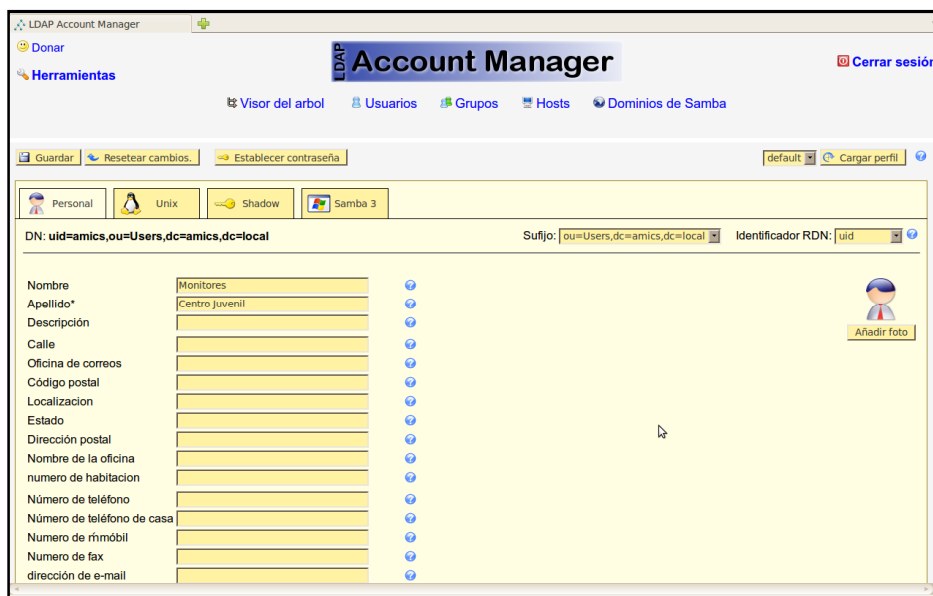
LDAP Account Manager

Donar

Herramientas

LDAP Account Manager

Cerrar sesió

Visor del arbol Usuarios Grupos Hosts Dominios de Samba

Guardar Resetear cambios. Establecer contraseña

default Cargar perfil

Personal Unix Shadow Samba 3

DN: uid=amics,ou=Users,dc=amics,dc=local

Sufijo: ou=Users,dc=amics,dc=local Identificador RDN: uid

| | |
|---|---|
| Nombre | Monitores |
| Apellido* | Centro Juvenil |
| Descripción | |
| Calle | |
| Oficina de correos | |
| Código postal | |
| Localizacion | |
| Estado | |
| Dirección postal | |
| Nombre de la oficina | |
| numero de habitacion | |
| Número de teléfono | |
| Número de teléfono de casa | |
| Numero de mmóbil | |
| Numero de fax | |
| dirección de e-mail | |

Añadir foto